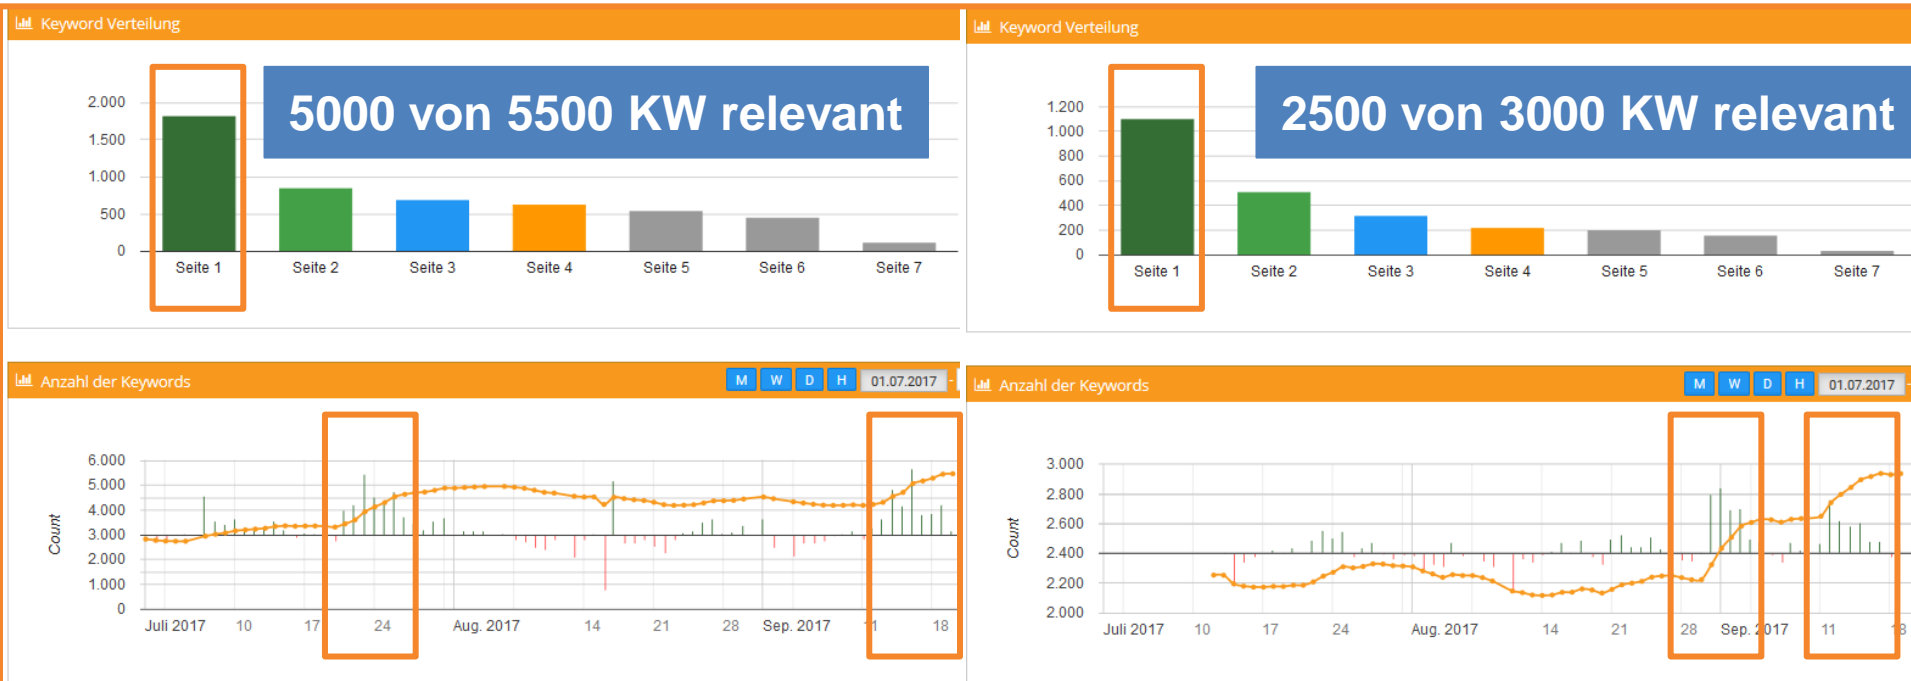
Keyword Verteilung

5000 von 5500 KW relevant

2.000
1.500
1.000
500
0

Seite 1 Seite 2 Seite 3 Seite 4 Seite 5 Seite 6 Seite 7

Keyword Verteilung

2500 von 3000 KW relevant

1.200
1.000
800
600
400
200
0

Seite 1 Seite 2 Seite 3 Seite 4 Seite 5 Seite 6 Seite 7

Anzahl der Keywords

M W D H 01.07.2017

Count

6.000
5.000
4.000
3.000
2.000
1.000
0

Juli 2017 10 17 24 Aug. 2017 14 21 28 Sep. 2017 11 18

Anzahl der Keywords

M W D H 01.07.2017

Count

3.000
2.800
2.600
2.400
2.200
2.000

Juli 2017 10 17 24 Aug. 2017 14 21 28 Sep. 2017 11 18